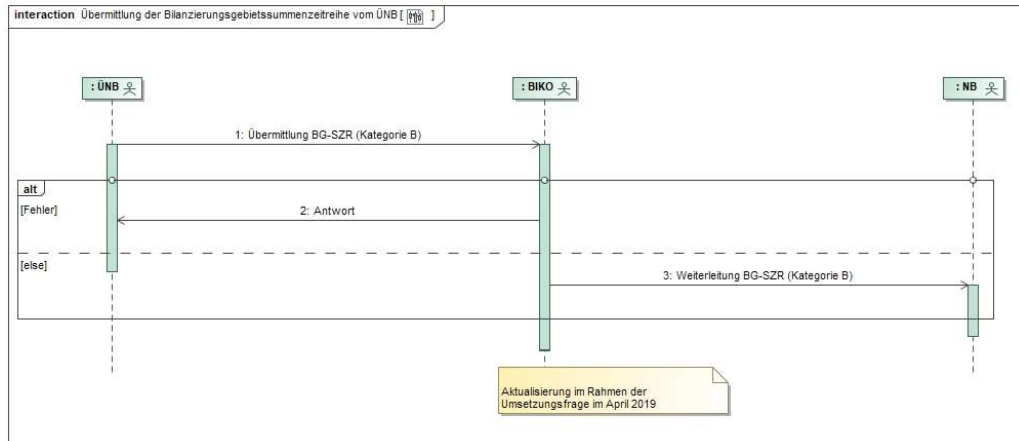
interaction Übermittlung der Bilanzierungsgebietssummenzeitreihe vom ÜNB [ ]

: ÜNB

: BIKO

: NB

1: Übermittlung BG-SZR (Kategorie B)

alt

[Fehler]

2: Antwort

[else]

3: Weiterleitung BG-SZR (Kategorie B)

Aktualisierung im Rahmen der Umsetzungsfrage im April 2019